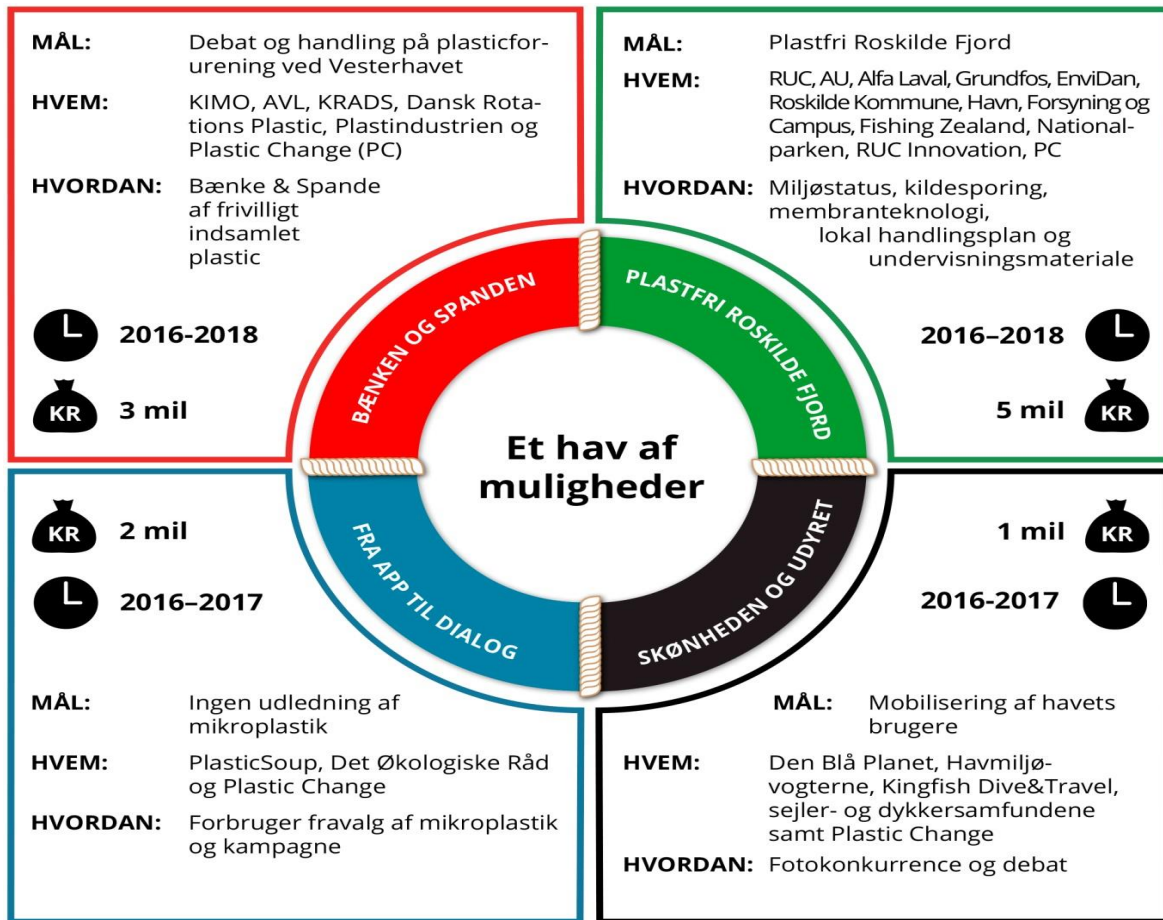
MÅL: Debat og handling på plasticforurening ved Vesterhavet

HVEM: KIMO, AVL, KRADS, Dansk Rotations Plastic, Plastindustrien og Plastic Change (PC)

HVORDAN: Bænke & Spande af frivilligt indsamlet plastic

2016-2018

KR 3 mil

MÅL: Plastfri Roskilde Fjord

HVEM: RUC, AU, Alfa Laval, Grundfos, EnviDan, Roskilde Kommune, Havn, Forsyning og Campus, Fishing Zealand, Nationalparken, RUC Innovation, PC

HVORDAN: Miljøstatus, kildesporing, membranteknologi, lokal handlingsplan og undervisningsmateriale

2016–2018

5 mil KR

BÆNKEN OG SPANDEN

PLASTFRI ROSKILDE FJORD

Et hav af muligheder

FRA APP TIL DIALOG

SKØNHEDEN OG UDYRET

KR 2 mil

2016–2017

1 mil KR

2016-2017

MÅL: Ingen udledning af mikroplastik

HVEM: PlasticSoup, Det Økologiske Råd og Plastic Change

HVORDAN: Forbruger fravalg af mikroplastik og kampagne

MÅL: Mobilisering af havets brugere

HVEM: Den Blå Planet, Havmiljøvogterne, Kingfish Dive&Travel, sejler- og dykkersamfundene samt Plastic Change

HVORDAN: Fotokonkurrence og debat